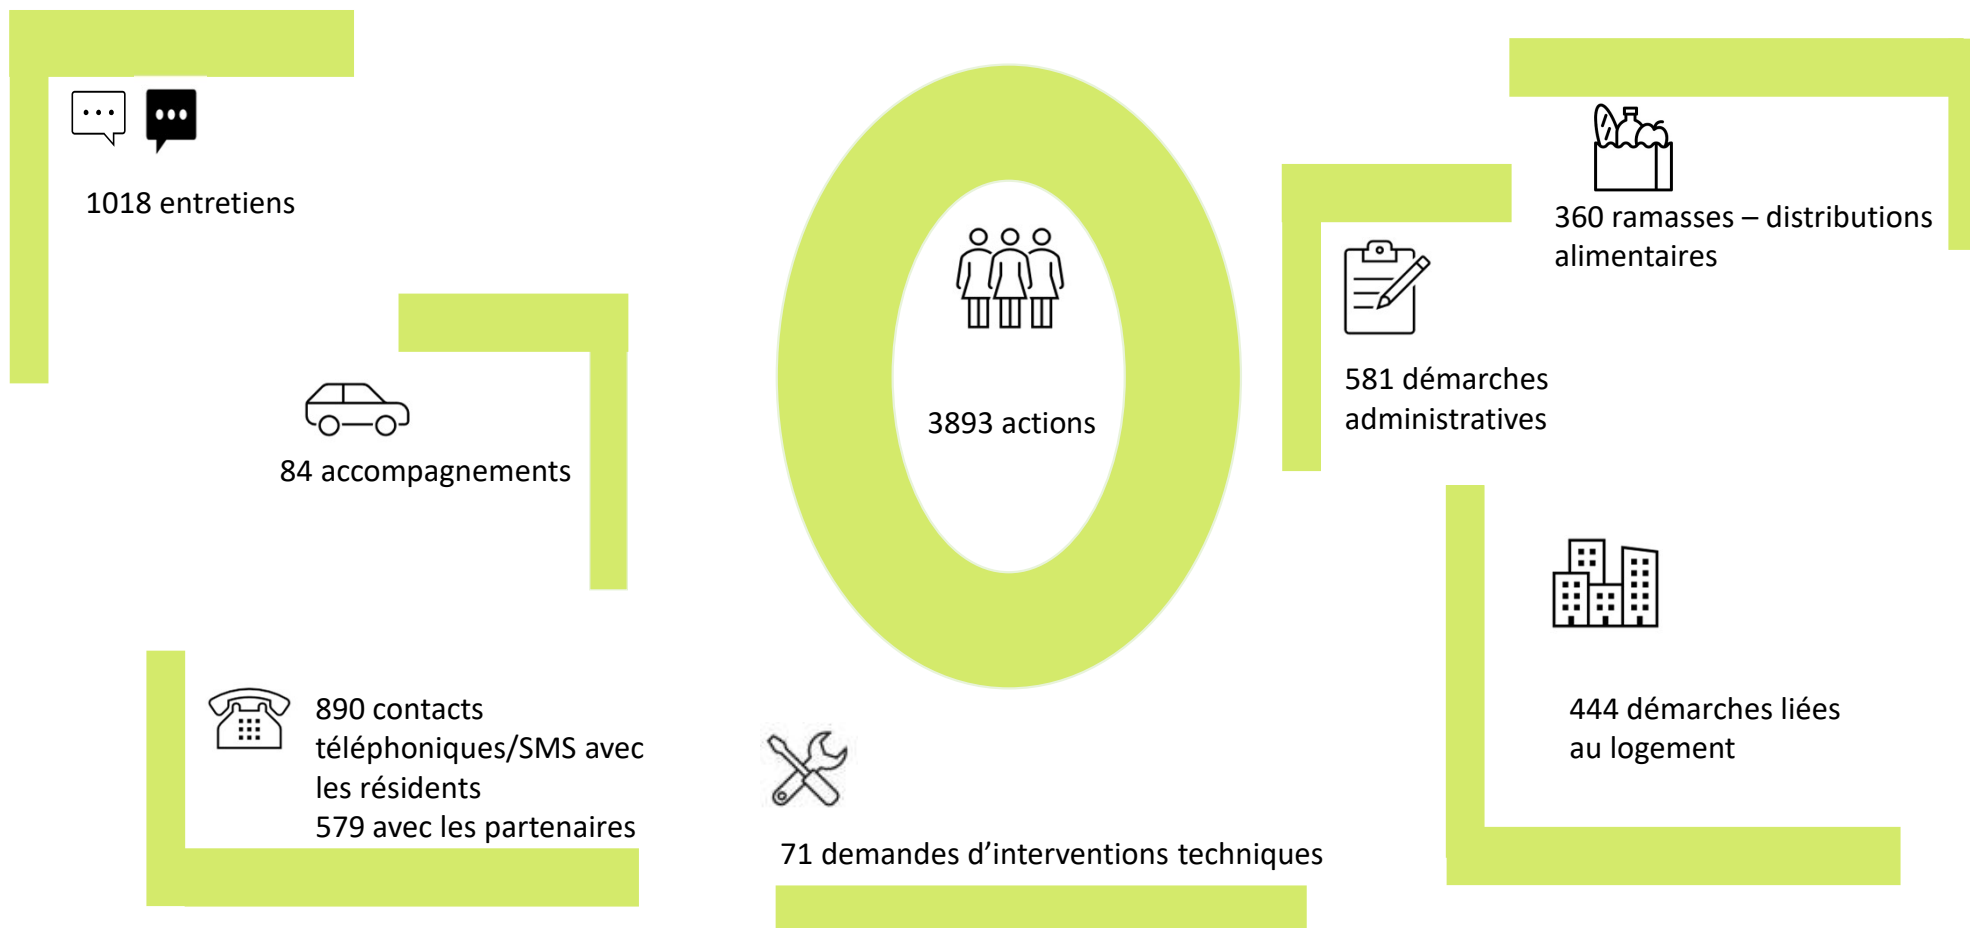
1018 entretiens

84 accompagnements

3893 actions

360 ramasses – distributions alimentaires

581 démarches administratives

444 démarches liées au logement

890 contacts téléphoniques/SMS avec les résidents
579 avec les partenaires

71 demandes d'interventions techniques